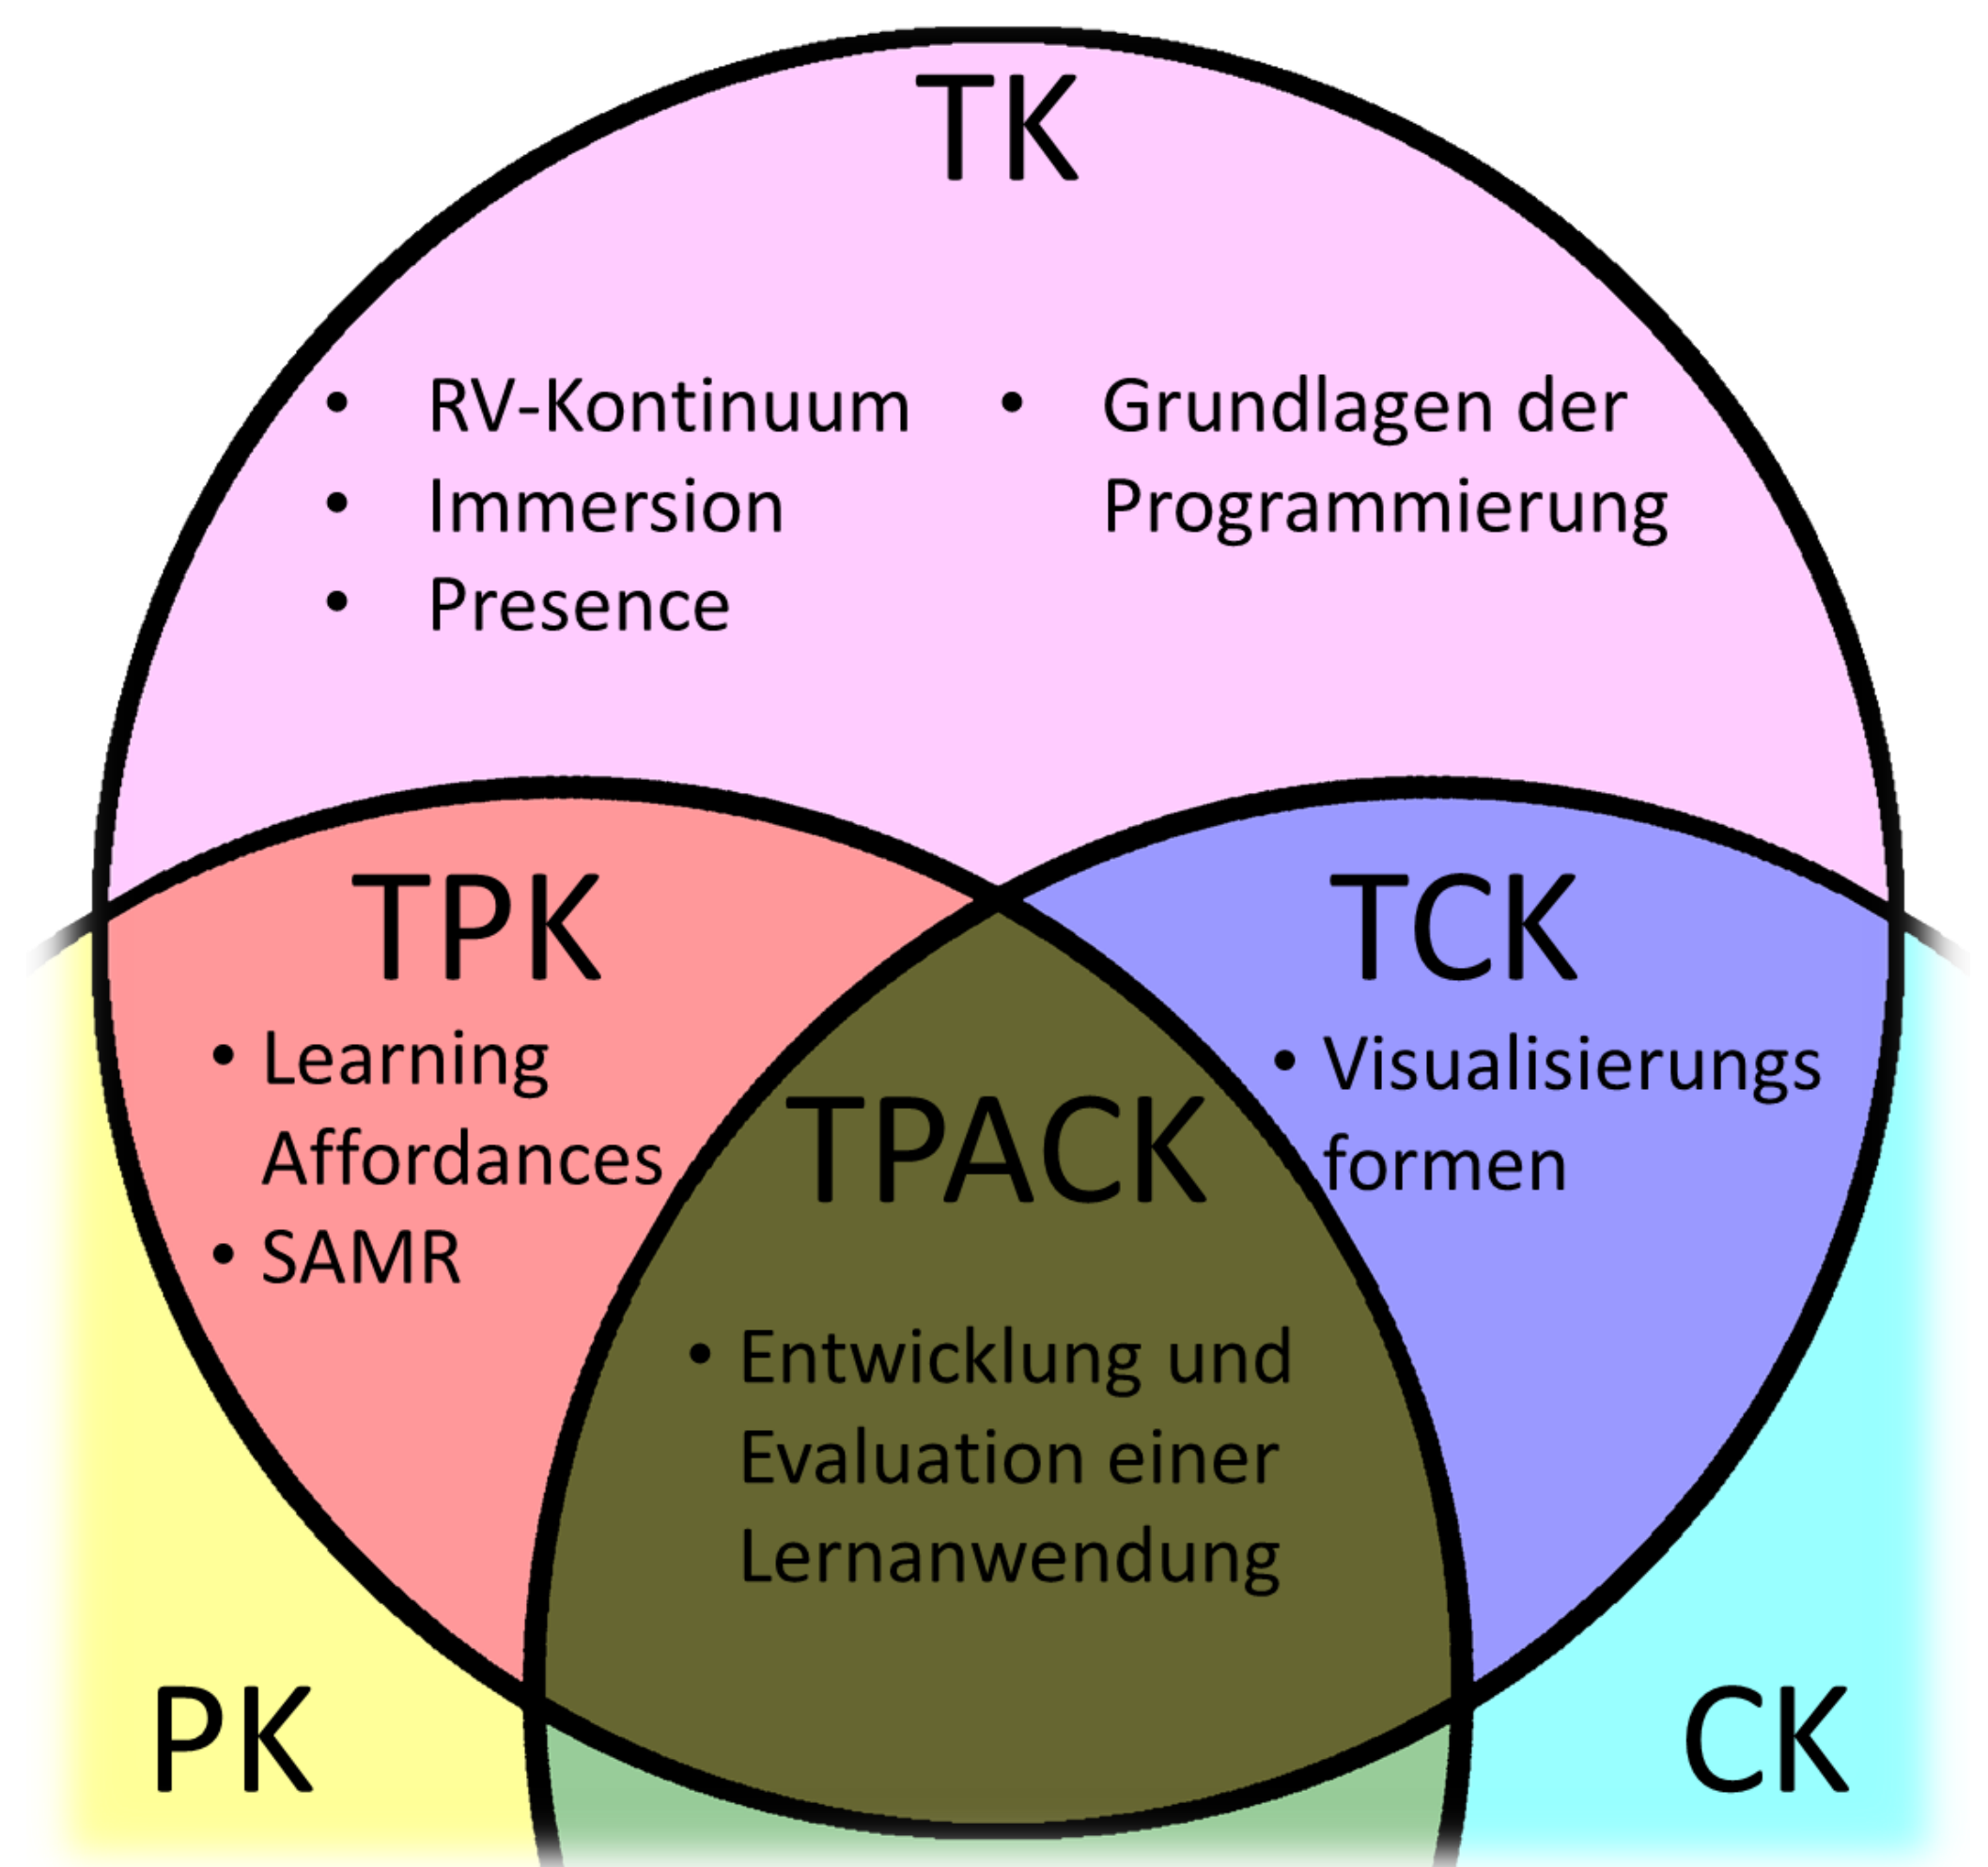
TK

• RV-Kontinuum
• Immersion
• Presence

• Grundlagen der Programmierung

TPK

• Learning Affordances
• SAMR

TCK

• Visualisierungs formen

TPACK

• Entwicklung und Evaluation einer Lernanwendung

PK

CK